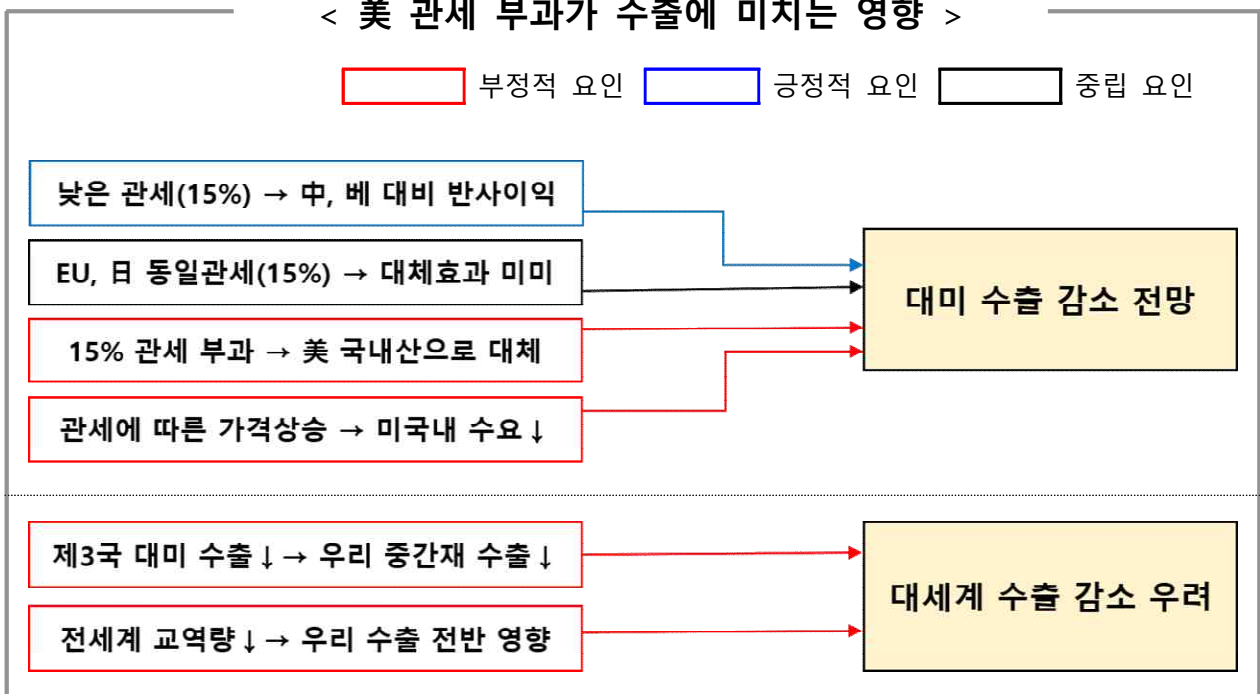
< 美 관세 부과가 수출에 미치는 영향 >

부정적 요인 긍정적 요인 중립 요인

낮은 관세(15%) → 中, 베 대비 반사이익

EU, 日 동일관세(15%) → 대체효과 미미

15% 관세 부과 → 美 국내산으로 대체

관세에 따른 가격상승 → 미국내 수요↓

대미 수출 감소 전망

제3국 대미 수출↓→ 우리 중간재 수출↓

전세계 교역량↓→ 우리 수출 전반 영향

대세계 수출 감소 우려